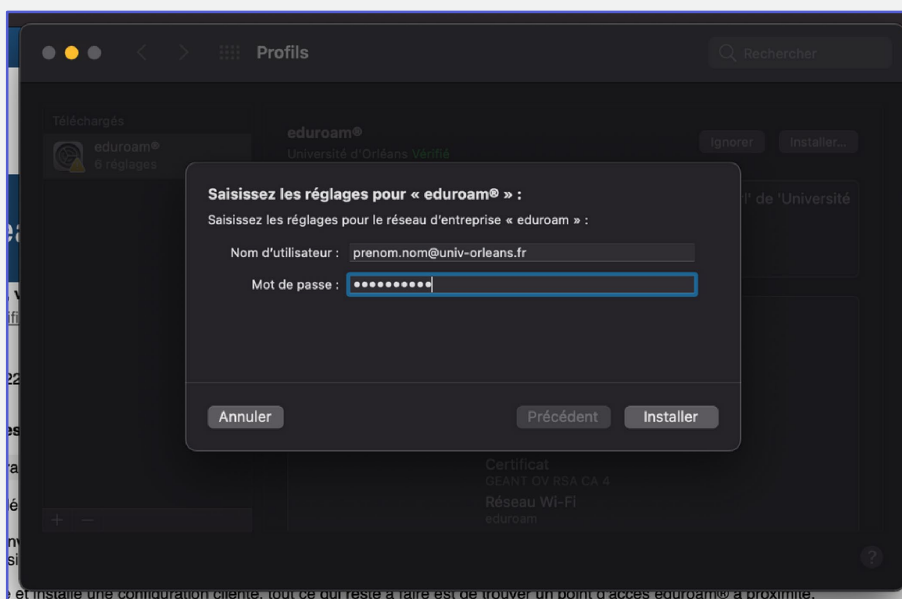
Profils

Rechercher

Téléchargés

eduroam®
6 réglages

eduroam®
Université d'Orléans Vérifié

Ignorer

Installer...

l' de 'Université

Saisissez les réglages pour « eduroam® » :

Saisissez les réglages pour le réseau d'entreprise « eduroam » :

Nom d'utilisateur : prenom.nom@univ-orleans.fr

Mot de passe : ••••••••••

Annuler

Précédent

Installer

Certificat
GEANT OV RSA CA 4

Réseau Wi-Fi
eduroam

+ −

?

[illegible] et installé une configuration cliente, tout ce qui reste à faire est de trouver un point d'accès eduroam® à proximité,